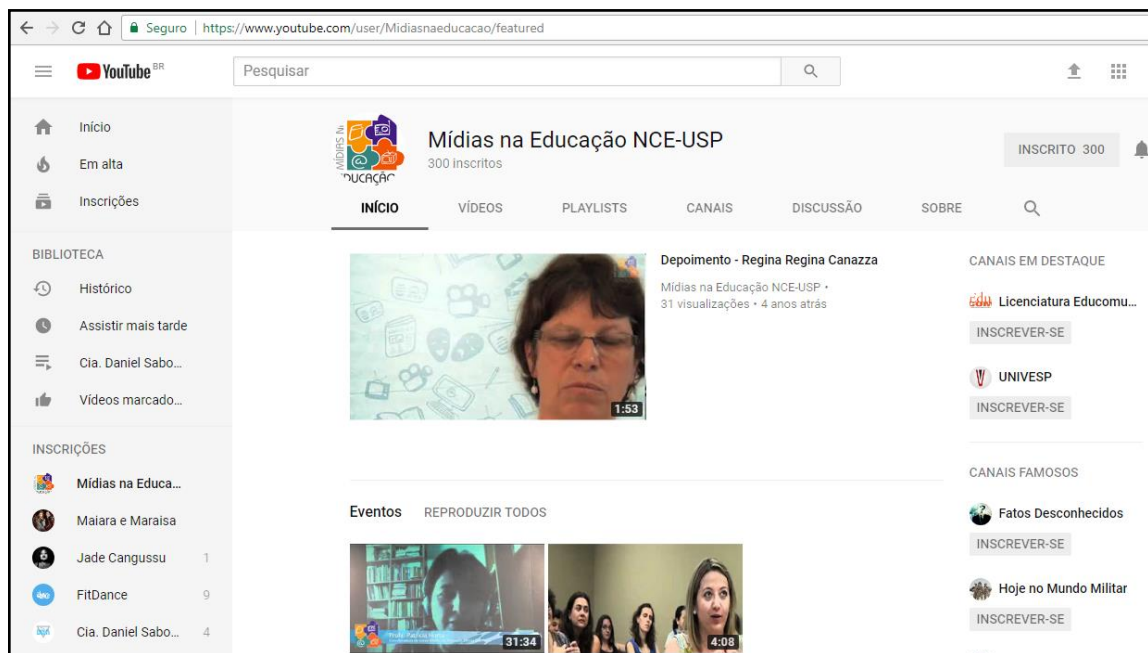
Seguro | https://www.youtube.com/user/Midiasnaeducacao/featured

YouTube BR

Pesquisar

Início
Em alta
Inscrições

BIBLIOTECA
Histórico
Assistir mais tarde
Cia. Daniel Sabo...
Vídeos marcado...

INSCRIÇÕES
Mídias na Educa...
Maiara e Maraisa
Jade Cangussu 1
FitDance 9
Cia. Daniel Sabo... 4

MÍDIAS NA EDUCAÇÃO

Mídias na Educação NCE-USP
300 inscritos

INSCRITO 300

INÍCIO
VÍDEOS
PLAYLISTS
CANAIS
DISCUSSÃO
SOBRE

1:53

Depoimento - Regina Regina Canazza
Mídias na Educação NCE-USP •
31 visualizações • 4 anos atrás

CANAIS EM DESTAQUE
Licenciatura Educomu...
INSCREVER-SE
UNIVESP
INSCREVER-SE

CANAIS FAMOSOS
Fatos Desconhecidos
INSCREVER-SE
Hoje no Mundo Militar
INSCREVER-SE

Eventos REPRODUZIR TODOS

31:34
4:08